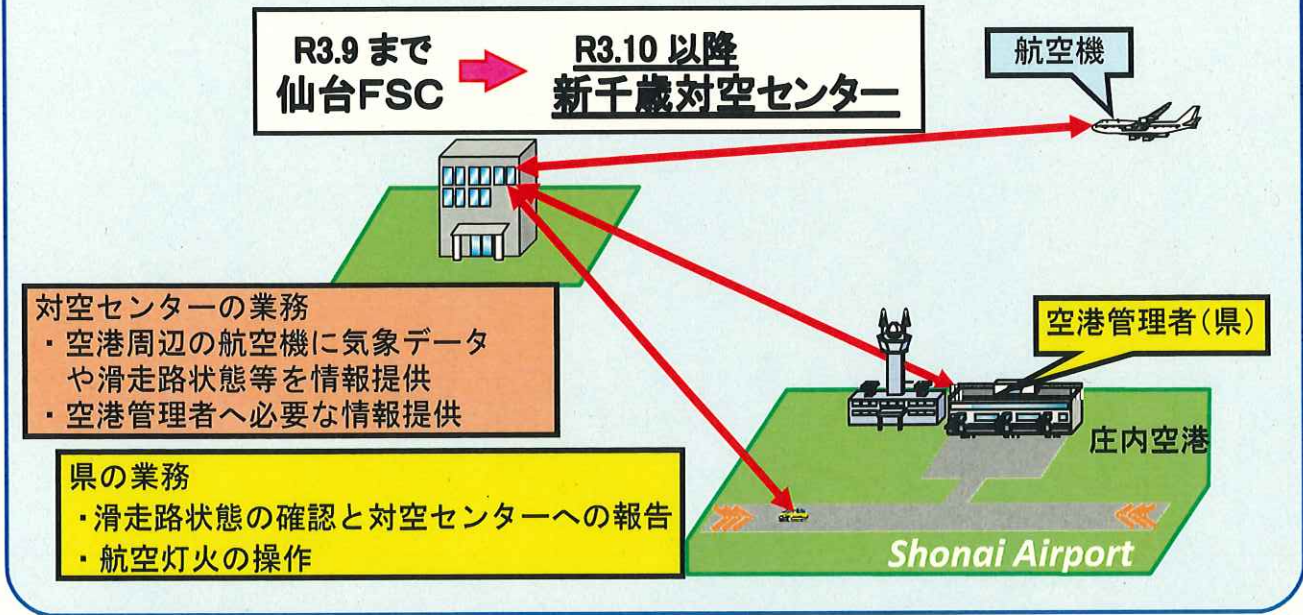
R3.9 まで
仙台FSC

R3.10 以降
新千歳対空センター

航空機

対空センターの業務
・空港周辺の航空機に気象データや滑走路状態等を情報提供
・空港管理者へ必要な情報提供

空港管理者(県)

庄内空港

県の業務
・滑走路状態の確認と対空センターへの報告
・航空灯火の操作

Shonai Airport